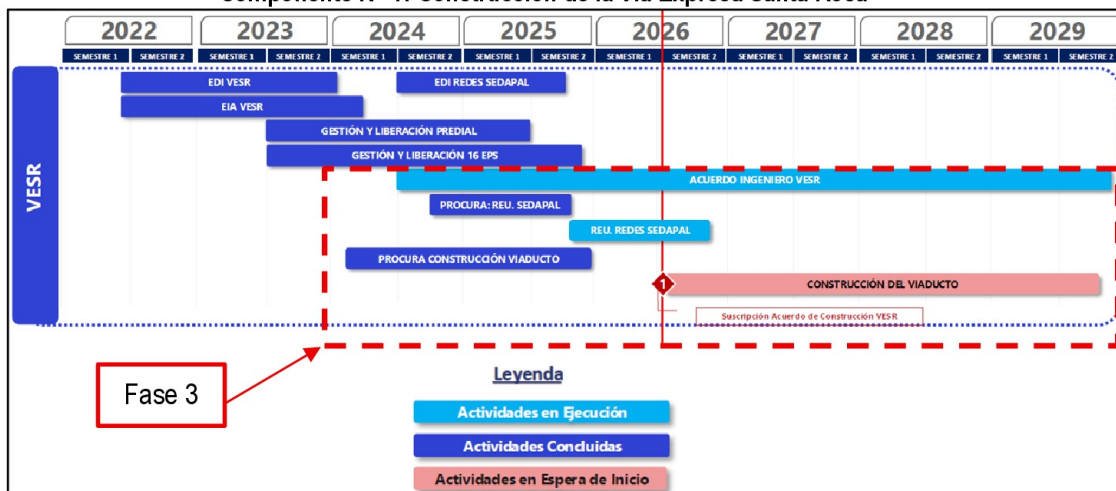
Componente X - 1: Construcción de la Vía Expresa Santa Rosa

2022 2023 2024 2025 2026 2027 2028 2029

SEMESTRE 1 SEMESTRE 2 SEMESTRE 1 SEMESTRE 2 SEMESTRE 1 SEMESTRE 2 SEMESTRE 1 SEMESTRE 2 SEMESTRE 1 SEMESTRE 2 SEMESTRE 1 SEMESTRE 2 SEMESTRE 1 SEMESTRE 2 SEMESTRE 1 SEMESTRE 2

VESR

EDI VESR

EDI REDES SEDAPAL

EIA VESR

GESTIÓN Y LIBERACIÓN PREDIAL

GESTIÓN Y LIBERACIÓN 16 EPS

ACUERDO INGENIERO VESR

PROCURA: REU. SEDAPAL

REU. REDES SEDAPAL

PROCURA CONSTRUCCIÓN VIADUCTO

1

CONSTRUCCIÓN DEL VIADUCTO

Suscripción Acuerdo de Construcción VESR

Fase 3

Leyenda

Actividades en Ejecución

Actividades Concluidas

Actividades en Espera de Inicio